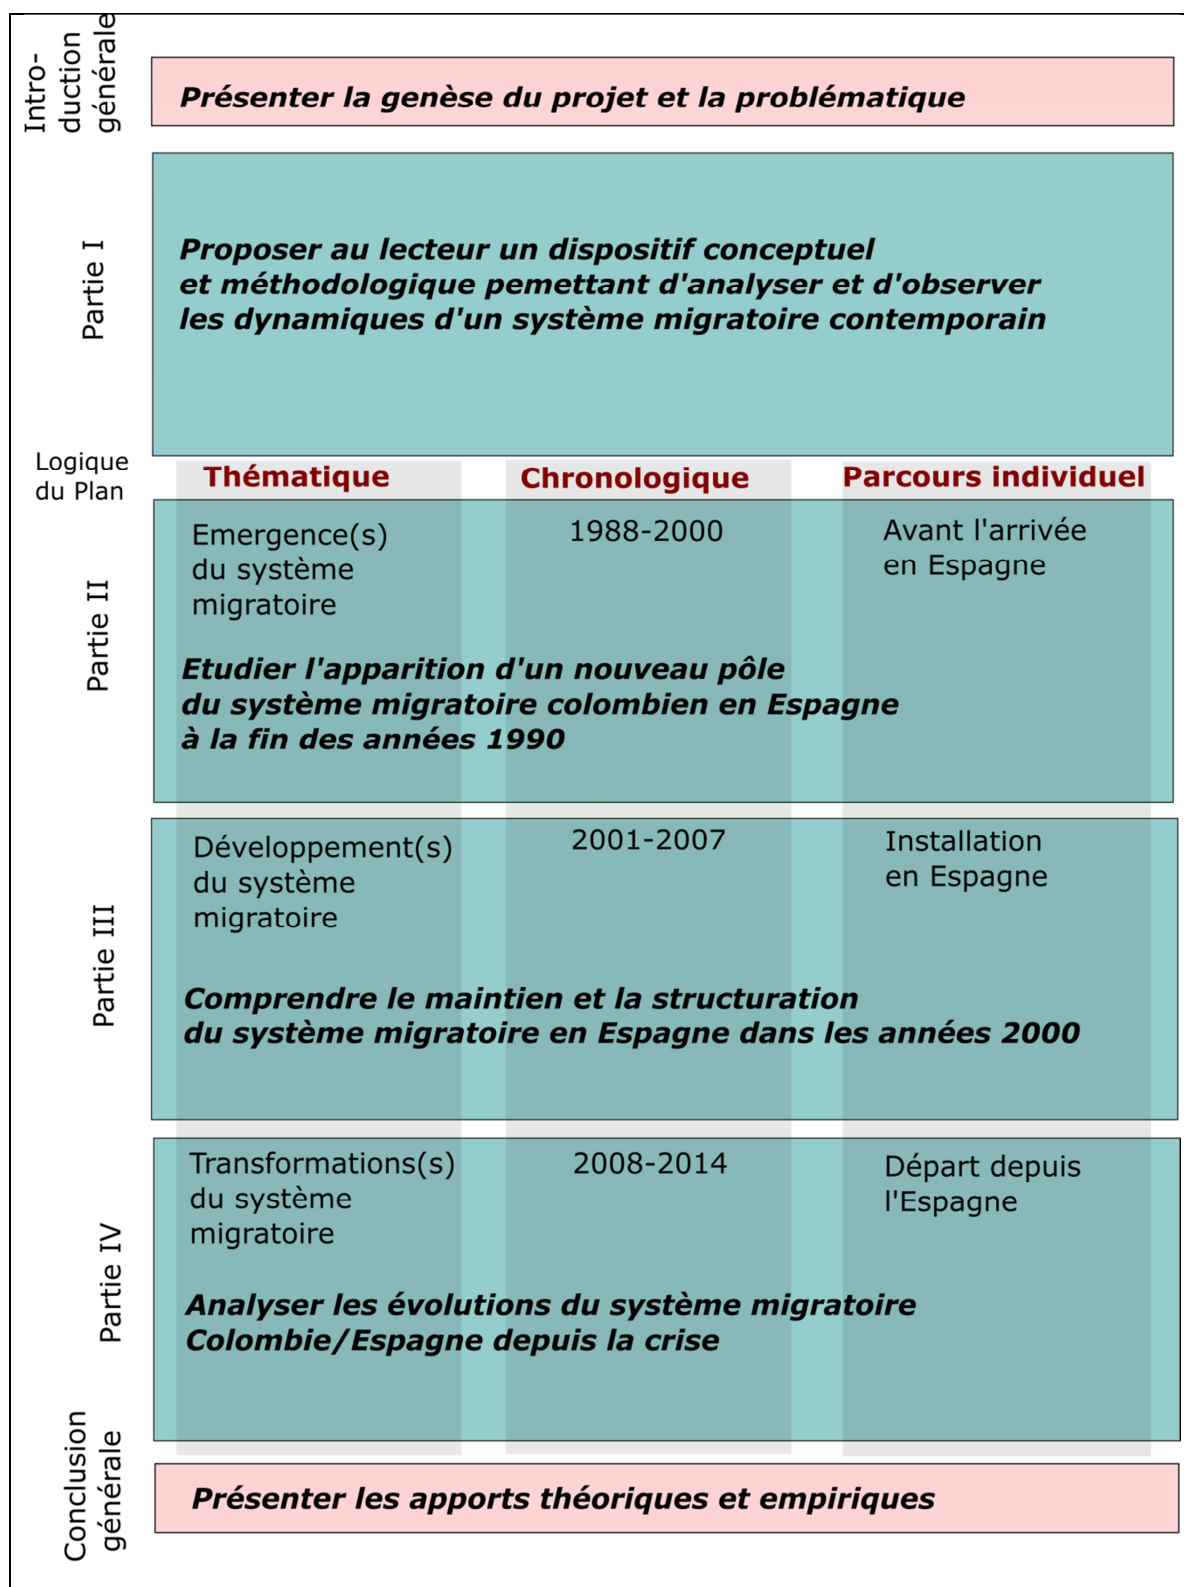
Intro-duction générale

Présenter la genèse du projet et la problématique

Partie I

Proposer au lecteur un dispositif conceptuel et méthodologique pemettant d'analyser et d'observer les dynamiques d'un système migratoire contemporain

Logique du Plan

Thématique

Chronologique

Parcours individuel

Partie II

Emergence(s) du système migratoire

1988-2000

Avant l'arrivée en Espagne

Etudier l'apparition d'un nouveau pôle du système migratoire colombien en Espagne à la fin des années 1990

Partie III

Développement(s) du système migratoire

2001-2007

Installation en Espagne

Comprendre le maintien et la structuration du système migratoire en Espagne dans les années 2000

Partie IV

Transformations(s) du système migratoire

2008-2014

Départ depuis l'Espagne

Analyser les évolutions du système migratoire Colombie/Espagne depuis la crise

Conclusion générale

Présenter les apports théoriques et empiriques